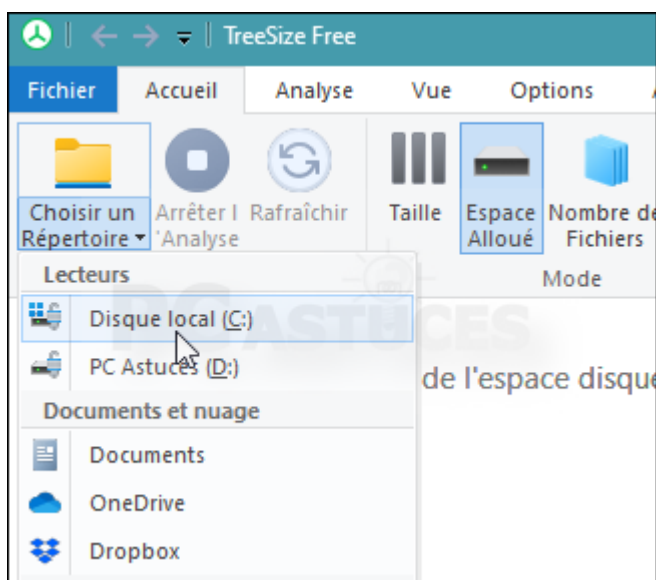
TreeSize Free

Fichier Accueil Analyse Vue Options

Choisir un Répertoire

Arrêter l'Analyse

Rafraîchir

Taille

Espace Alloué

Nombre de Fichiers

Mode

Lecteurs

Disque local (C:)

PC Astuces (D:)

Documents et nuage

Documents

OneDrive

Dropbox

de l'espace disque

PC ASTUCES